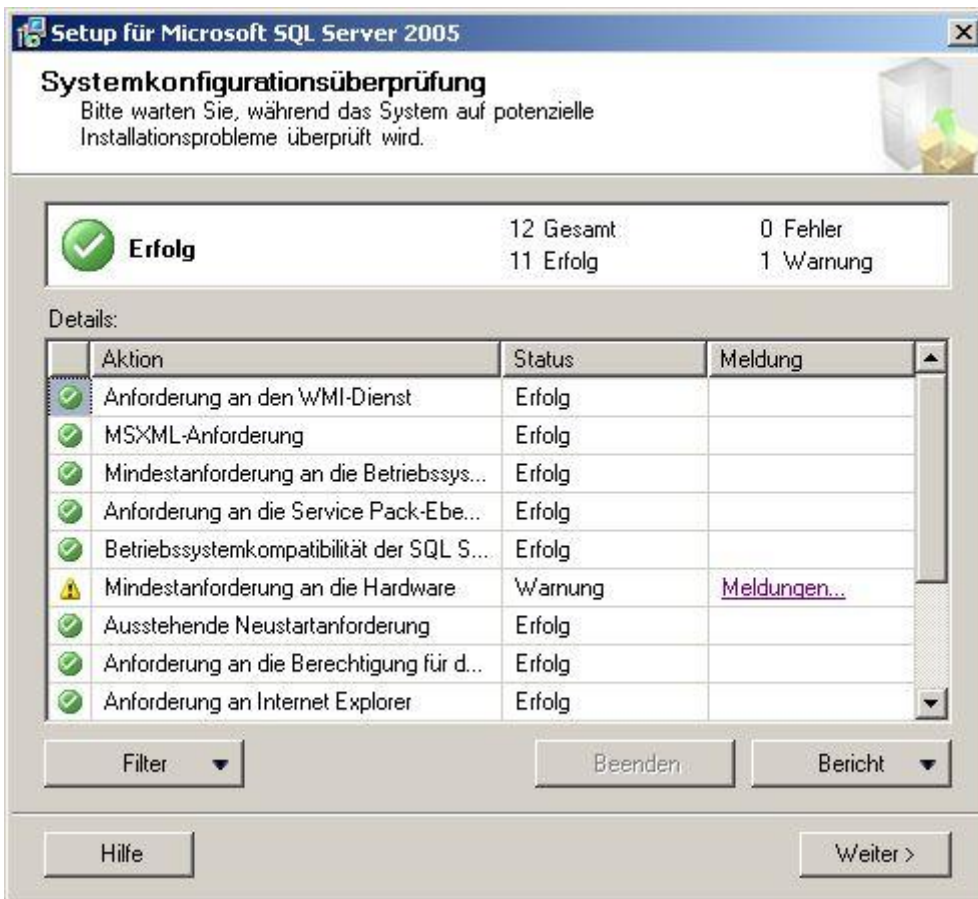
Setup für Microsoft SQL Server 2005

Systemkonfigurationsüberprüfung
Bitte warten Sie, während das System auf potenzielle Installationsprobleme überprüft wird.

Erfolg

12 Gesamt
11 Erfolg

0 Fehler
1 Warnung

Details:

| Aktion | Status | Meldung |
|---|---|---|
| Anforderung an den WMI-Dienst | Erfolg | |
| MSXML-Anforderung | Erfolg | |
| Mindestanforderung an die Betriebssys... | Erfolg | |
| Anforderung an die Service Pack-Ebe... | Erfolg | |
| Betriebssystemkompatibilität der SQL S... | Erfolg | |
| Mindestanforderung an die Hardware | Warnung | Meldungen... |
| Ausstehende Neustartanforderung | Erfolg | |
| Anforderung an die Berechtigung für d... | Erfolg | |
| Anforderung an Internet Explorer | Erfolg | |

Filter

Beenden

Bericht

Hilfe

Weiter >